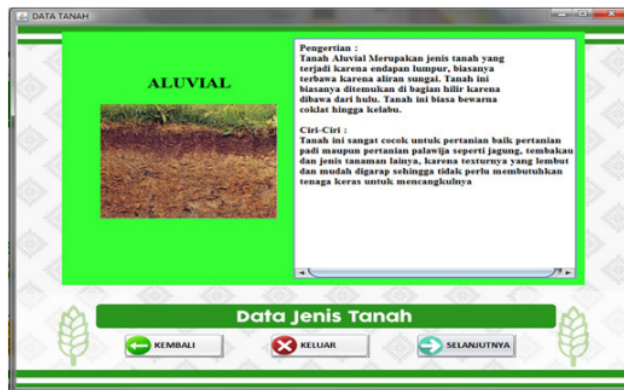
DATA TANAH

ALUVIAL

Pengertian :
Tanah Aluvial Merupakan jenis tanah yang terjadi karena endapan lumpur, biasanya terbawa karena aliran sungai. Tanah ini biasanya ditemukan di bagian hilir karena dibawa dari hulu. Tanah ini biasa bewarna coklat hingga kelabu.

Ciri-Ciri :
Tanah ini sangat cocok untuk pertanian baik pertanian padi maupun pertanian palawija seperti jagung, tembakau dan jenis tanaman lainya, karena texturnya yang lembut dan mudah digarap sehingga tidak perlu membutuhkan tenaga keras untuk mencangkulnya

Data Jenis Tanah

KEMBALI

KELUAR

SELANJUTNYA